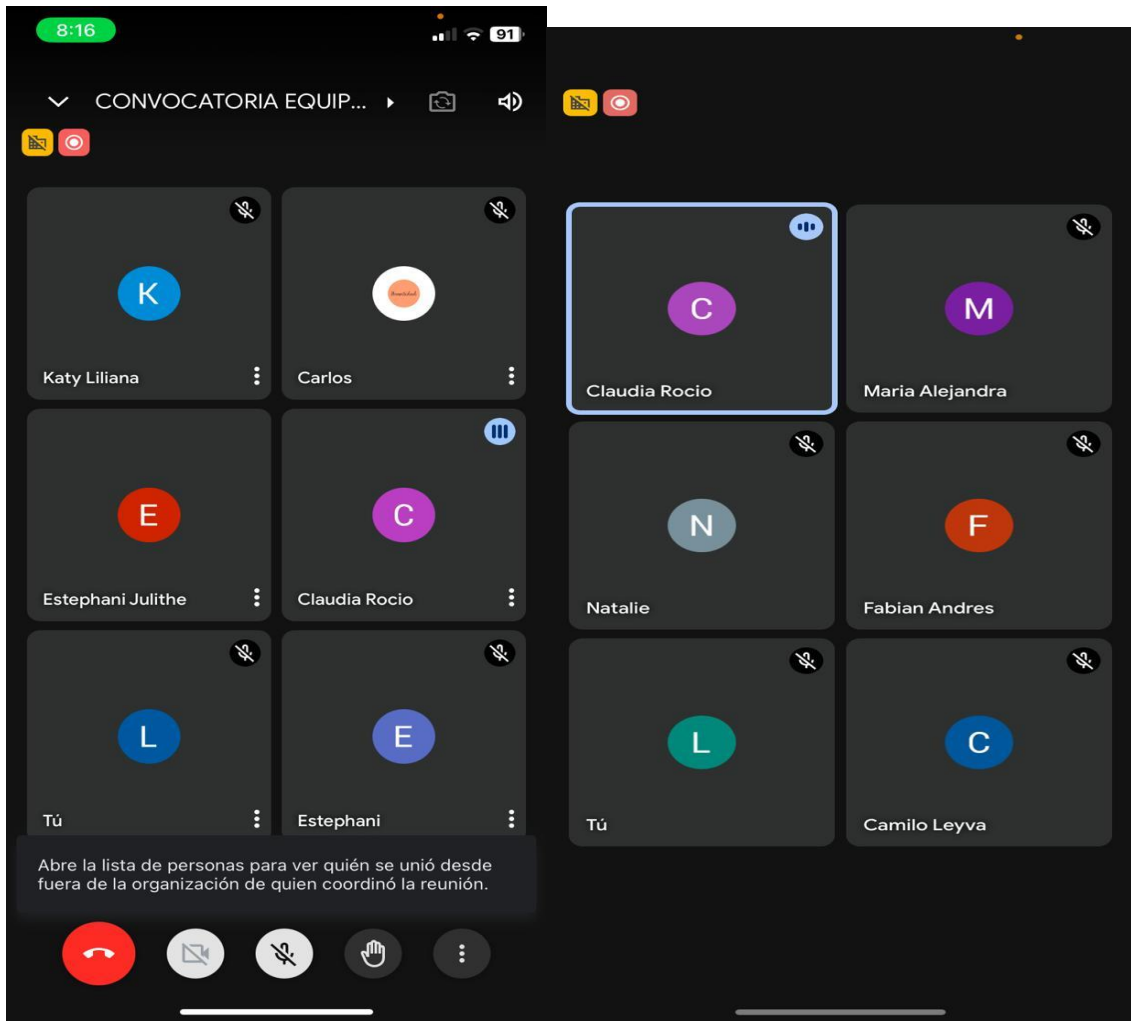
8:16

91

CONVOCATORIA EQUIP...

K
Katy Liliana

Carlos

E
Estephani Julithe

C
Claudia Rocio

L
Tú

E
Estephani

Abre la lista de personas para ver quién se unió desde fuera de la organización de quien coordinó la reunión.

C
Claudia Rocio

M
Maria Alejandra

N
Natalie

F
Fabian Andres

L
Tú

C
Camilo Leyva